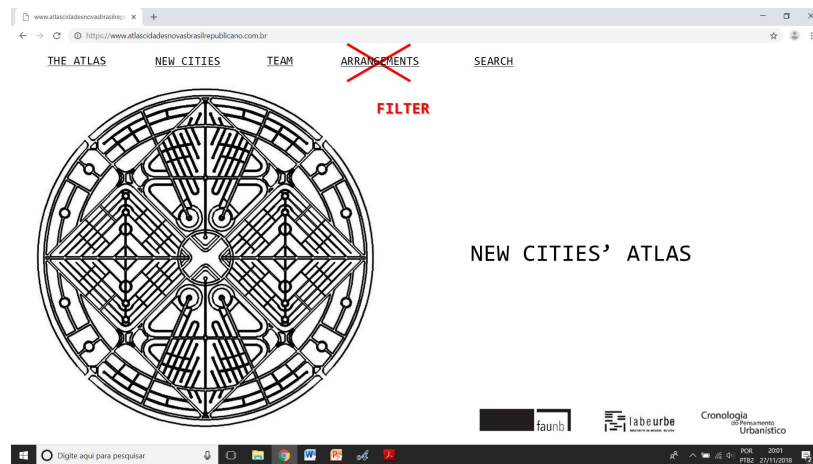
www.atlascidadesnovasbrasilrep ×

https://www.atlascidadesnovasbrasilrepublicano.com.br

THE ATLAS NEW CITIES TEAM ARRANGEMENTS SEARCH

FILTER

NEW CITIES' ATLAS

faunb

labeurbe

Cronologia do Pensamento Urbanístico

Digite aqui para pesquisar

POR PTB2 20:01 27/11/2018